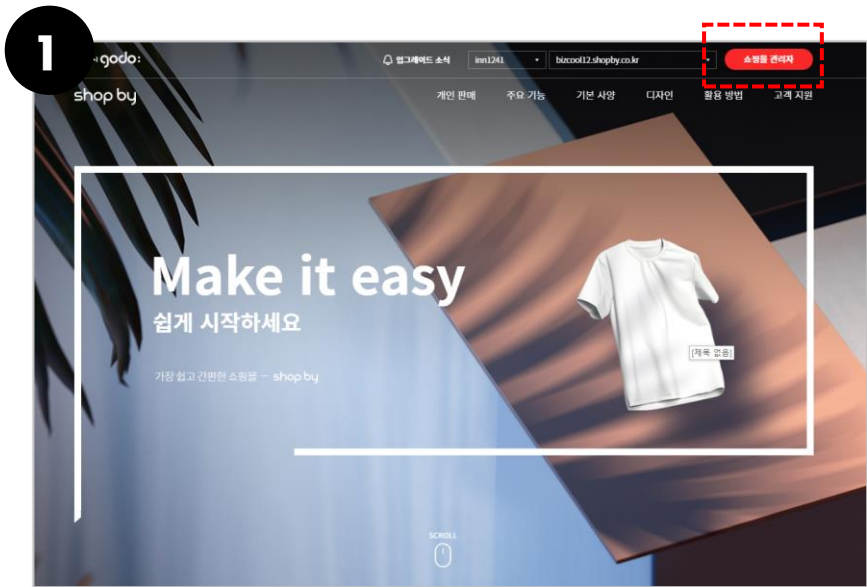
1

godo:

업그레이드 소식

inn1241

bizcool12.shopby.co.kr

쇼핑몰 관리자

shop by

개인 판매
주요 기능
기본 사양
디자인
활용 방법
고객 지원

Make it easy
쉽게 시작하세요

가장 쉽고 간편한 쇼핑몰 – shop by

[제목 없음]

SCROLL